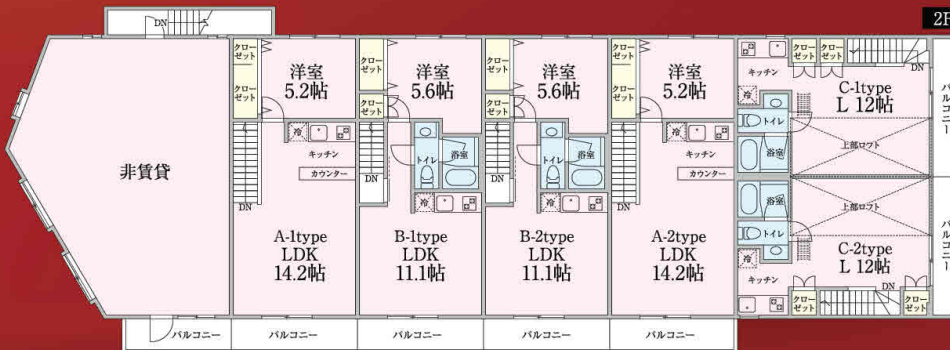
2F

DN

非賃貸

クローゼット
クローゼット
洋室
5.2帖
冷
キッチン
カウンター
DN
A-1type
LDK
14.2帖

クローゼット
クローゼット
洋室
5.6帖
トイレ
浴室
DN
冷
B-1type
LDK
11.1帖

クローゼット
クローゼット
洋室
5.6帖
トイレ
浴室
DN
冷
B-2type
LDK
11.1帖

クローゼット
クローゼット
洋室
5.2帖
冷
キッチン
カウンター
DN
A-2type
LDK
14.2帖

クローゼット
クローゼット
キッチン
冷
DN
C-1type
L 12帖
トイレ
浴室
上部ロフト
バルコニー

浴室
トイレ
上部ロフト
冷
C-2type
L 12帖
キッチン
DN
クローゼット
クローゼット
バルコニー

バルコニー
バルコニー
バルコニー
バルコニー
バルコニー